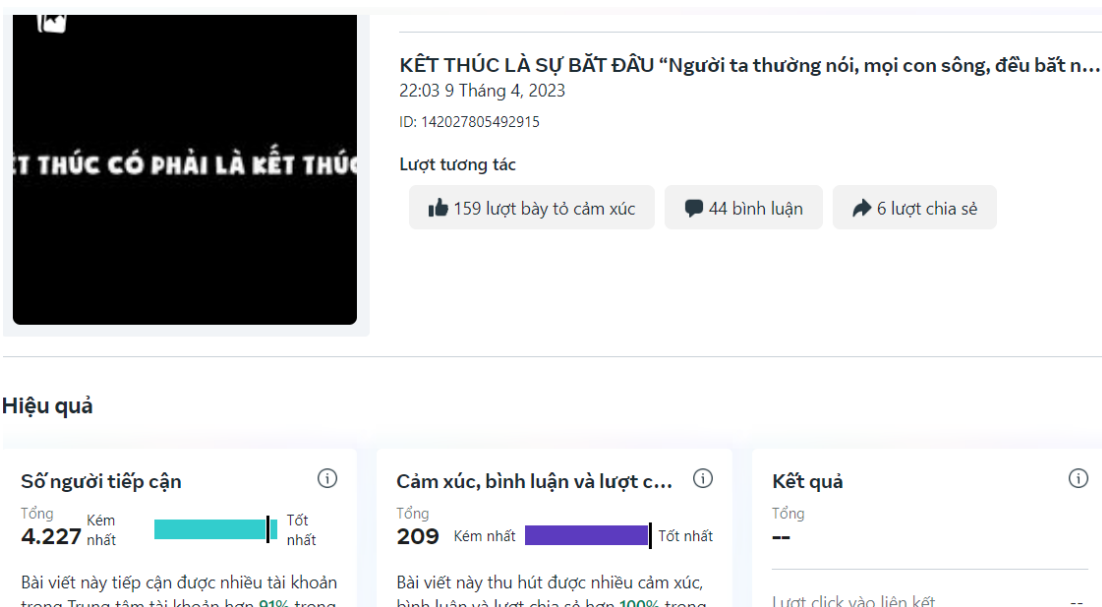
ẾT THÚC CÓ PHẢI LÀ KẾT THÚC

KẾT THÚC LÀ SỰ BẮT ĐẦU "Người ta thường nói, mọi con sông, đều bắt n...
22:03 9 Tháng 4, 2023
ID: 142027805492915

Lượt tương tác

159 lượt bày tỏ cảm xúc
44 bình luận
6 lượt chia sẻ

Hiệu quả

Số người tiếp cận
Tổng
4.227
Kém nhất
Tốt nhất
Bài viết này tiếp cận được nhiều tài khoản trong Trung tâm tài khoản hơn 91% trong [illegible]

Cảm xúc, bình luận và lượt c...
Tổng
209
Kém nhất
Tốt nhất
Bài viết này thu hút được nhiều cảm xúc, bình luận và lượt chia sẻ hơn 100% trong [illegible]

Kết quả
Tổng
--
Lượt click vào liên kết
--